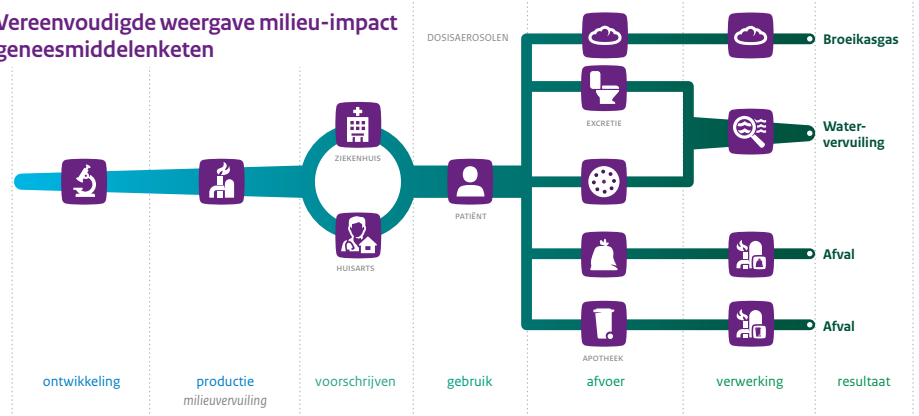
Vereenvoudigde weergave milieu-impact geneesmiddelenketen

DOSISAEROSOLEN

Broeikasgas

EXCRETIE

Water-vervuiling

ZIEKENHUIS

PATIËNT

HUISARTS

Afval

Afval

APOTHEEK

ontwikkeling

productie
milieuvervuiling

voorschrijven

gebruik

afvoer

verwerking

resultaat